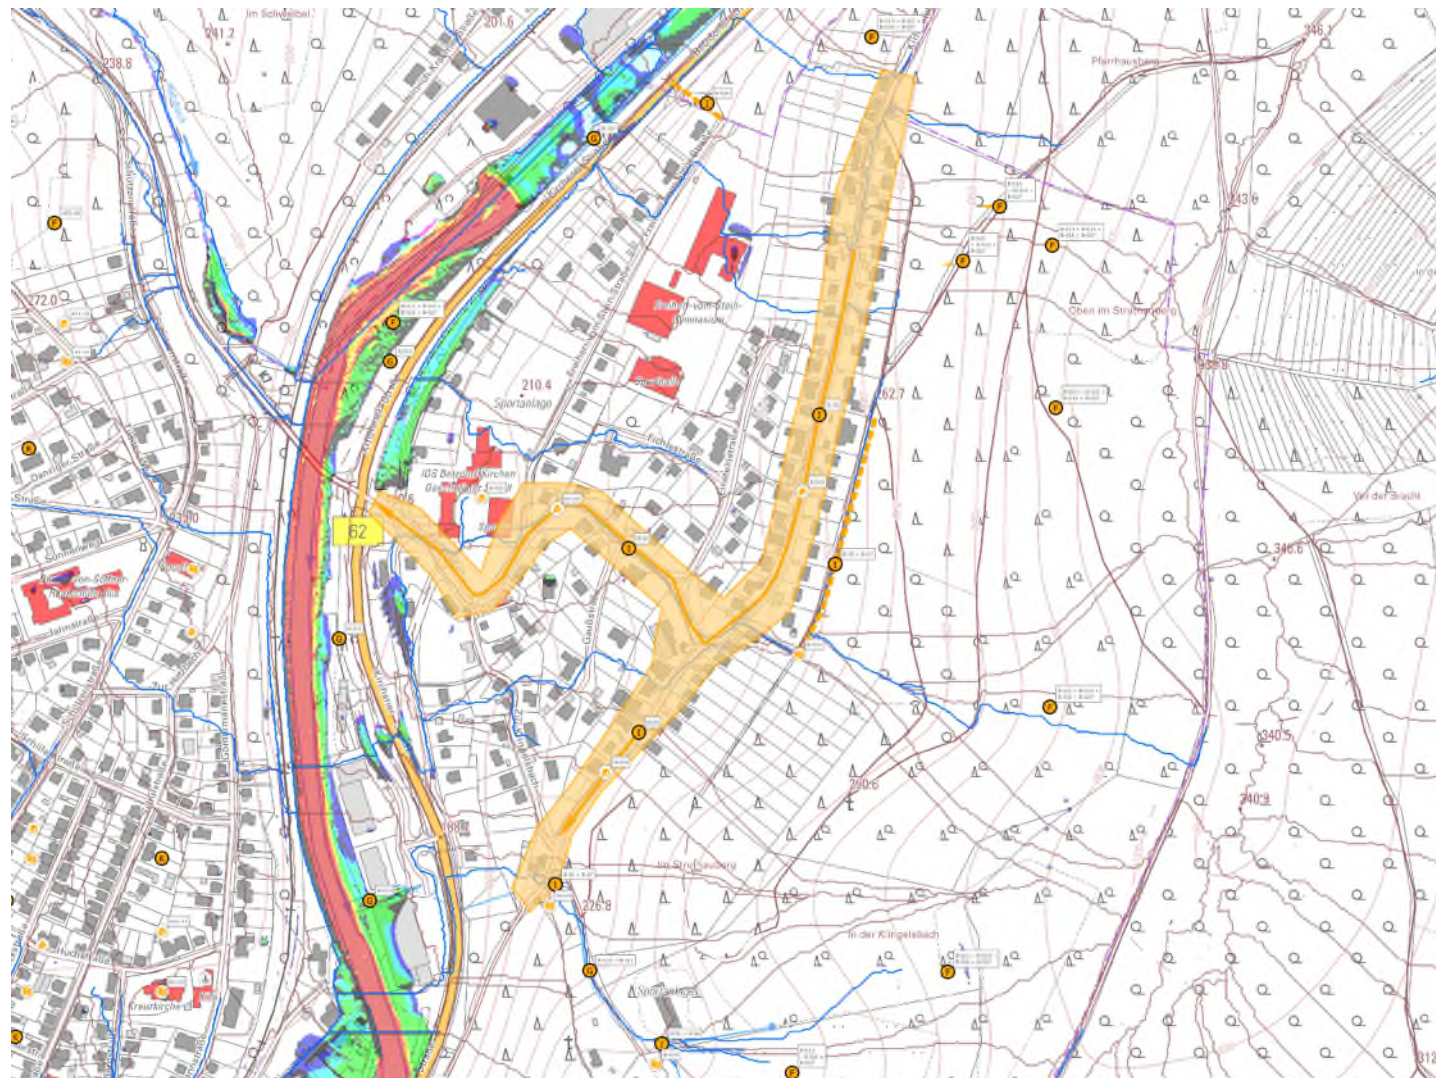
Im Schwelbel
241.2
201.6
238.8
346.1
Pfarrhausberg
243.6
272.0
Freiherr-vom-Stein-Gymnasium
Oben im Struthgraben
210.4
Sportanlage
62.7
IGS Betzdorf-Kirchen
Vor der Strauth
62
346.6
340.5
340.9
226.8
Im Struthseifen
In der Klingelsbach
Kreuzkirche
312